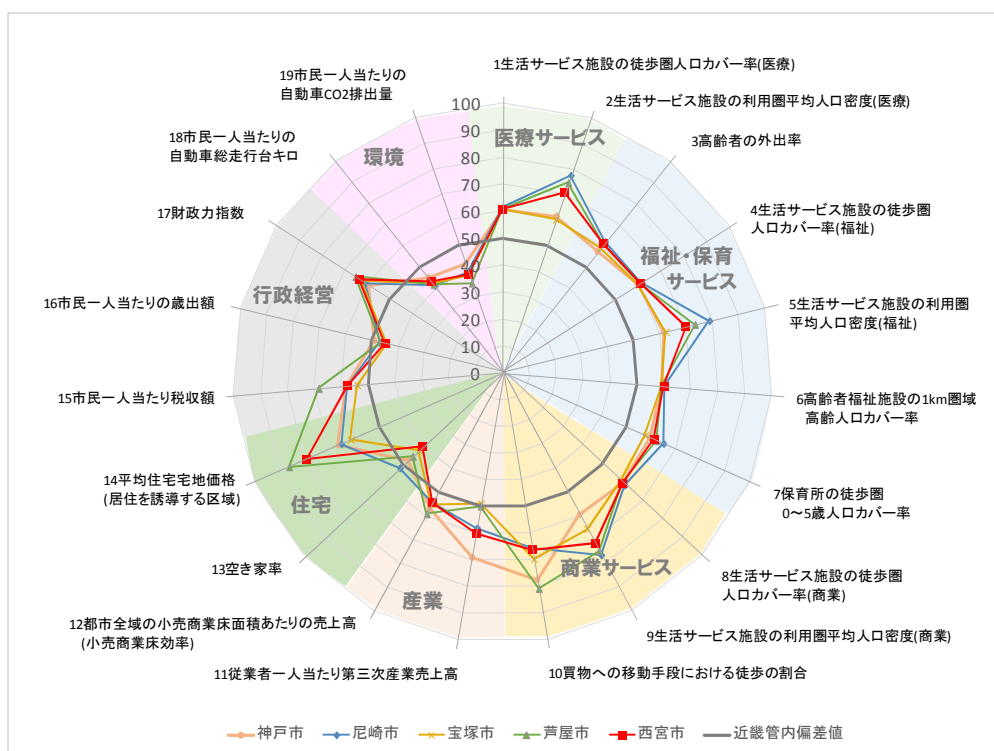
1生活サービス施設の徒歩圏人口カバー率(医療)

2生活サービス施設の利用圏平均人口密度(医療)

3高齢者の外出率

4生活サービス施設の徒歩圏人口カバー率(福祉)

5生活サービス施設の利用圏平均人口密度(福祉)

6高齢者福祉施設の1km圏域高齢人口カバー率

7保育所の徒歩圏0～5歳人口カバー率

8生活サービス施設の徒歩圏人口カバー率(商業)

9生活サービス施設の利用圏平均人口密度(商業)

10買物への移動手段における徒歩の割合

11従業者一人当たり第三次産業売上高

12都市全域の小売商業床面積あたりの売上高(小売商業床効率)

13空き家率

14平均住宅宅地価格(居住を誘導する区域)

15市民一人当たり税収額

16市民一人当たりの歳出額

17財政力指数

18市民一人当たりの自動車総走行台キロ

19市民一人当たりの自動車CO2排出量

100
90
80
70
60
50
40
30
20
10
0

医療サービス
福祉・保育サービス
商業サービス
産業
住宅
行政経営
環境

神戸市 尼崎市 宝塚市 芦屋市 西宮市 近畿管内偏差値